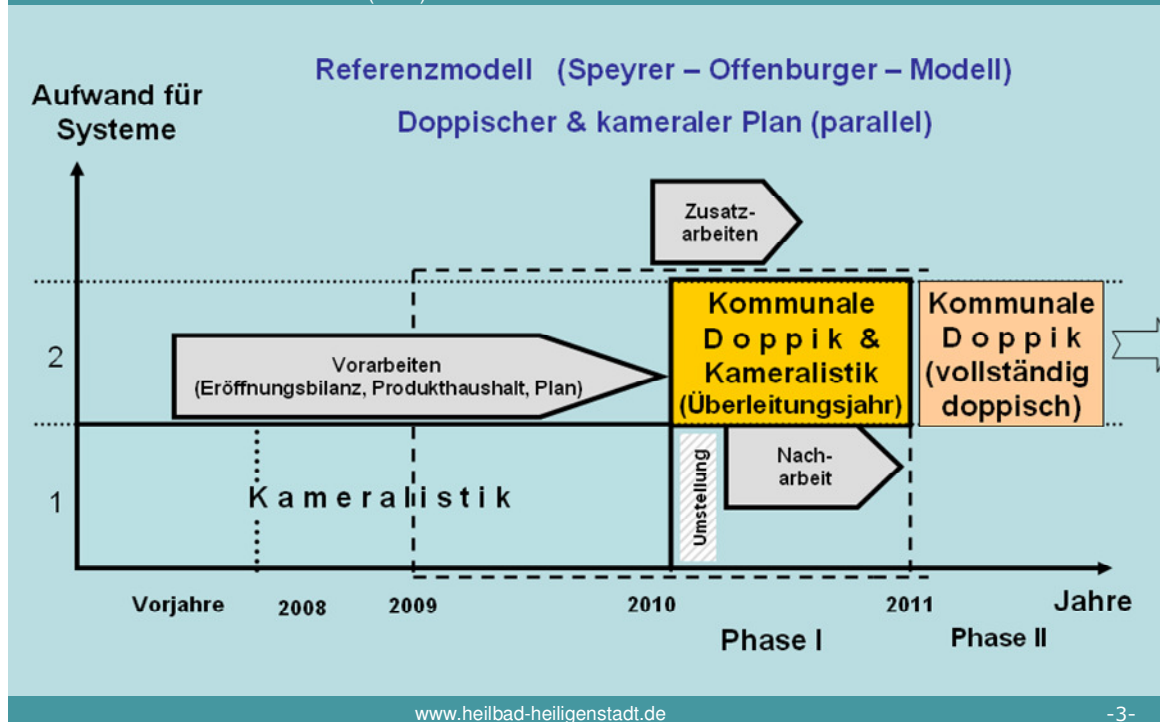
Referenzmodell (Speyrer – Offenburger – Modell)

Doppischer & kameraler Plan (parallel)

Aufwand für Systeme

Zusatzarbeiten

2

Vorarbeiten (Eröffnungsbilanz, Produkthaushalt, Plan)

Kommunale Doppik & Kameralistik (Überleitungsjahr)

Kommunale Doppik (vollständig doppisch)

1

Kameralistik

Umstellung

Nacharbeit

Vorjahre 2008 2009 2010 2011 Jahre

Phase I

Phase II

www.heilbad-heiligenstadt.de

-3-